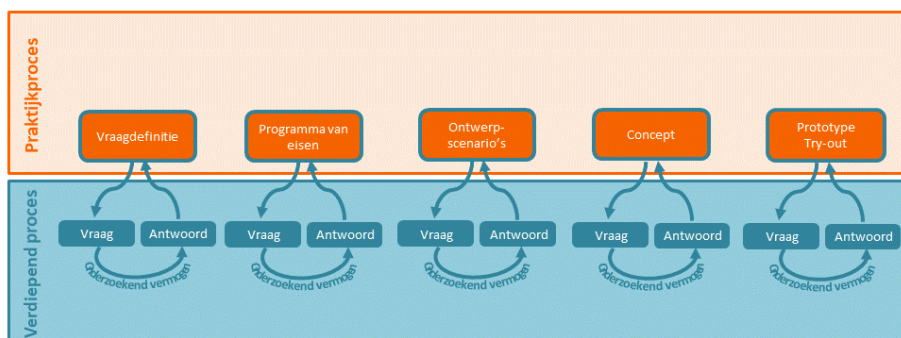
Praktijkproces

Vraagdefinitie

Programma van eisen

Ontwerp-scenario's

Concept

Prototype Try-out

Verdiepend proces

Vraag

Antwoord

Onderzoekend vermogen

Vraag

Antwoord

Onderzoekend vermogen

Vraag

Antwoord

Onderzoekend vermogen

Vraag

Antwoord

Onderzoekend vermogen

Vraag

Antwoord

Onderzoekend vermogen